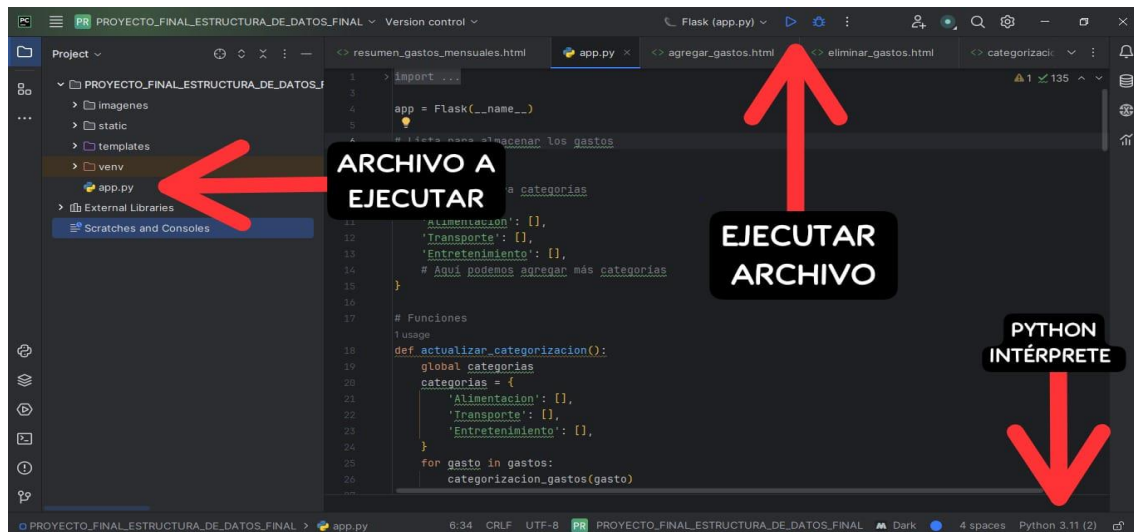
PC PR PROYECTO_FINAL_ESTRUCTURA_DE_DATOS_FINAL Version control Flask (app.py)

Project

PROYECTO_FINAL_ESTRUCTURA_DE_DATOS_F
imagenes
static
templates
venv
app.py
External Libraries
Scratches and Consoles

resumen_gastos_mensuales.html app.py agregar_gastos.html eliminar_gastos.html categorizacio

1 import ...
3
4 app = Flask(__name__)
5
6 # Lista para almacenar los gastos
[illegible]
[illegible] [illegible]a categorias
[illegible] 'Alimentacion': [],
12 'Transporte': [],
13 'Entretenimiento': [],
14 # Aquí podemos agregar más categorías
15 }
16
17 # Funciones
1 usage
18 def actualizar_categorizacion():
19 global categorias
20 categorias = {
21 'Alimentacion': [],
22 'Transporte': [],
23 'Entretenimiento': [],
24 }
25 for gasto in gastos:
26 categorizacion_gastos(gasto)

A1 ✓135

ARCHIVO A EJECUTAR

EJECUTAR ARCHIVO

PYTHON INTÉRPRETE

PROYECTO_FINAL_ESTRUCTURA_DE_DATOS_FINAL > app.py 6:34 CRLF UTF-8 PR PROYECTO_FINAL_ESTRUCTURA_DE_DATOS_FINAL Dark 4 spaces Python 3.11 (2)